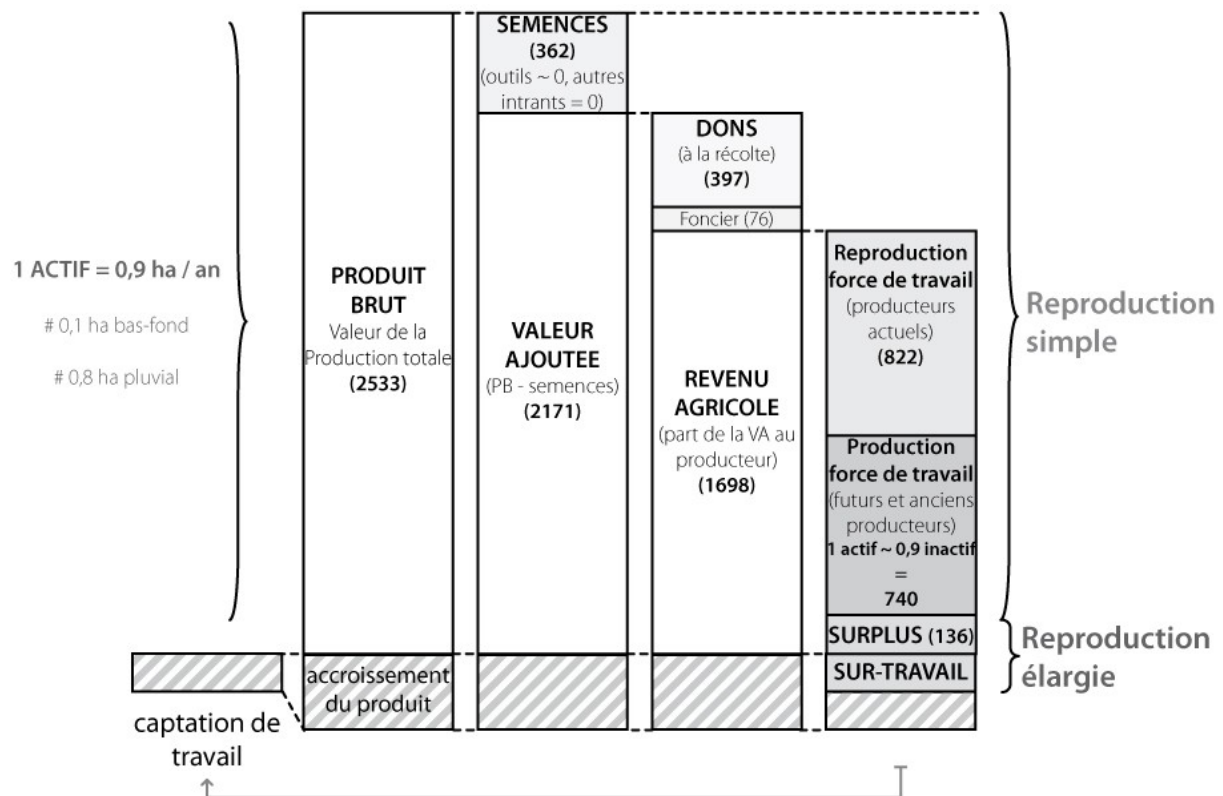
1 ACTIF = 0,9 ha / an

# 0,1 ha bas-fond

# 0,8 ha pluvial

PRODUIT BRUT
Valeur de la Production totale
(2533)

SEMENCES
(362)
(outils ~ 0, autres intrants = 0)

VALEUR AJOUTEE
(PB - semences)
(2171)

DONS
(à la récolte)
(397)

Foncier (76)

REVENU AGRICOLE
(part de la VA au producteur)
(1698)

Reproduction force de travail
(producteurs actuels)
(822)

Production force de travail
(futurs et anciens producteurs)
1 actif ~ 0,9 inactif
=
740

SURPLUS (136)

SUR-TRAVAIL

Reproduction simple

Reproduction élargie

accroissement du produit

captation de travail